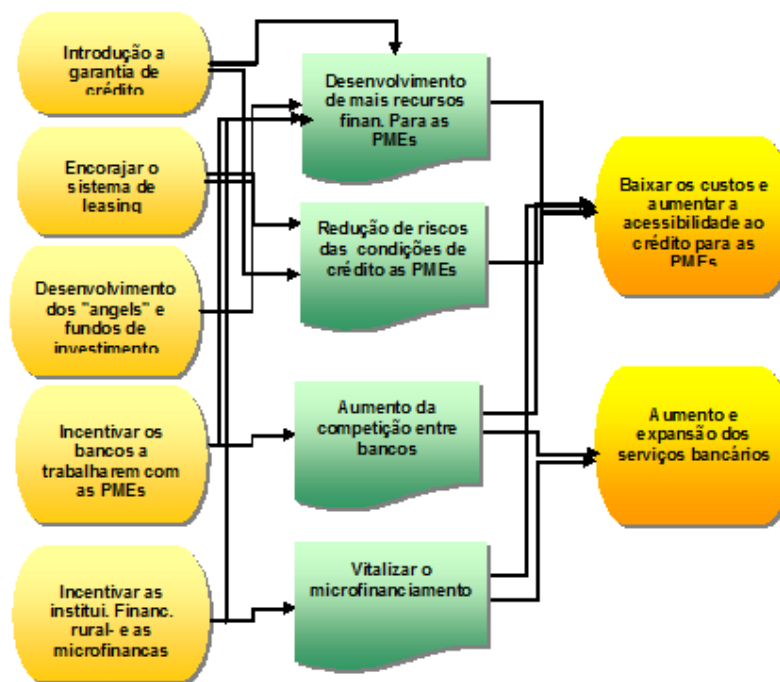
Introdução a garantia de crédito

Encorajar o sistema de leasing

Desenvolvimento dos "angels" e fundos de investimento

Incentivar os bancos a trabalharem com as PMEs

Incentivar as institui. Financ. rural- e as microfinancas

Desenvolvimento de mais recursos finan. Para as PMEs

Redução de riscos das condições de crédito as PMEs

Aumento da competição entre bancos

Vitalizar o microfinanciamento

Baixar os custos e aumentar a acessibilidade ao crédito para as PMEs

Aumento e expansão dos serviços bancários